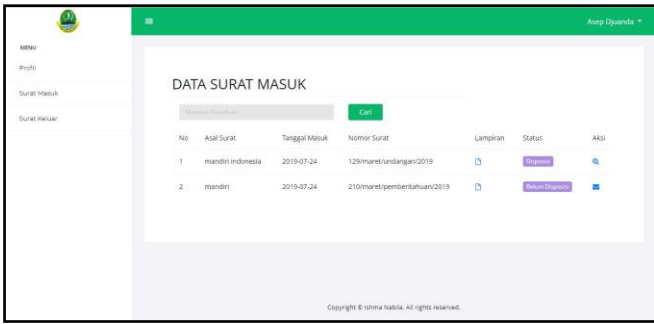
Asep Djuanda

MENU

Profil

Surat Masuk

Surat Keluar

DATA SURAT MASUK

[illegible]

Cari

| No | Asal Surat | Tanggal Masuk | Nomor Surat | Lampiran | Status | Aksi |
|---|---|---|---|---|---|---|
| 1 | mandiri indonesia | 2019-07-24 | 129/maret/undangan/2019 | | Disposisi | |
| 2 | mandiri | 2019-07-24 | 210/maret/pemberitahuan/2019 | | Belum Disposisi | |

Copyright © Ishma Nabila. All rights reserved.